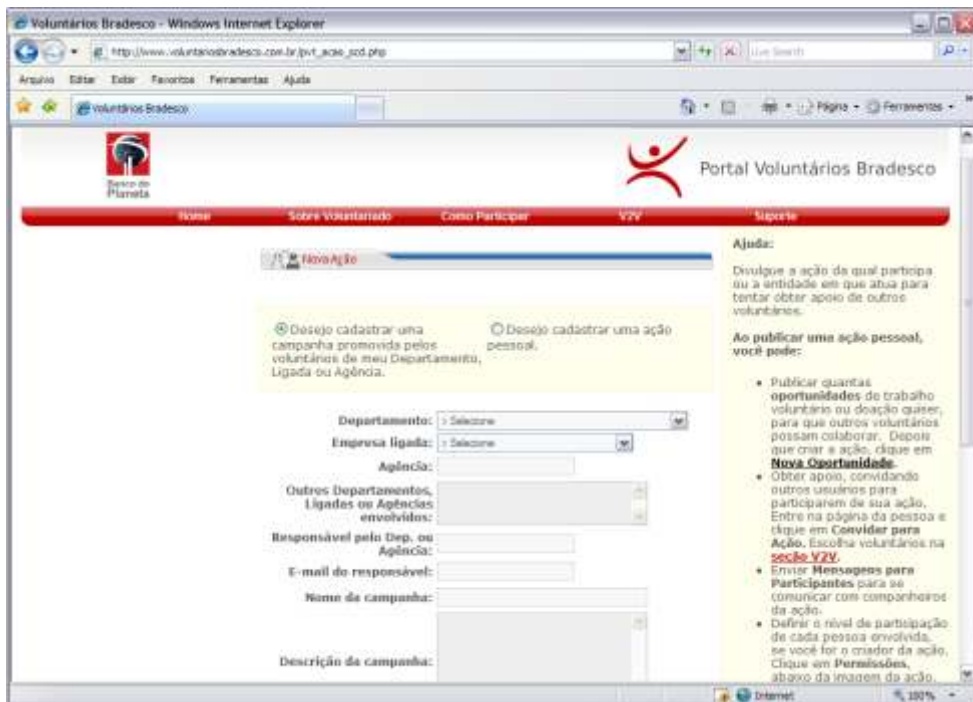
Voluntários Bradesco - Windows Internet Explorer

http://www.voluntariosbradesco.com.br/pvt_acao_scd.php

Live Search

Arquivo Editar Exibir Favoritos Ferramentas Ajuda

Voluntários Bradesco

Página Ferramentas

Banco do Planeta

Portal Voluntários Bradesco

Home Sobre Voluntariado Como Participar V2V Suporte

Nova Ação

Desejo cadastrar uma campanha promovida pelos voluntários de meu Departamento, Ligada ou Agência.

Desejo cadastrar uma ação pessoal.

Departamento: - Selecione

Empresa ligada: - Selecione

Agência:

Outros Departamentos, Ligados ou Agências envolvidos:

Responsável pelo Dep. ou Agência:

E-mail do responsável:

Nome da campanha:

Descrição da campanha:

Ajuda:

Divulgue a ação da qual participa ou a entidade em que atua para tentar obter apoio de outros voluntários.

Ao publicar uma ação pessoal, você pode:

• Publicar quantas oportunidades de trabalho voluntário ou doação quiser, para que outros voluntários possam colaborar. Depois que criar a ação, clique em Nova Oportunidade.
• Obter apoio, convidando outros usuários para participarem de sua ação. Entre na página da pessoa e clique em Convidar para Ação. Escolha voluntários na seção V2V.
• Enviar Mensagens para Participantes para se comunicar com companheiros da ação.
• Definir o nível de participação de cada pessoa envolvida, se você for o criador da ação. Clique em Permissões, abaixo da imagem da ação.

Internet 100%